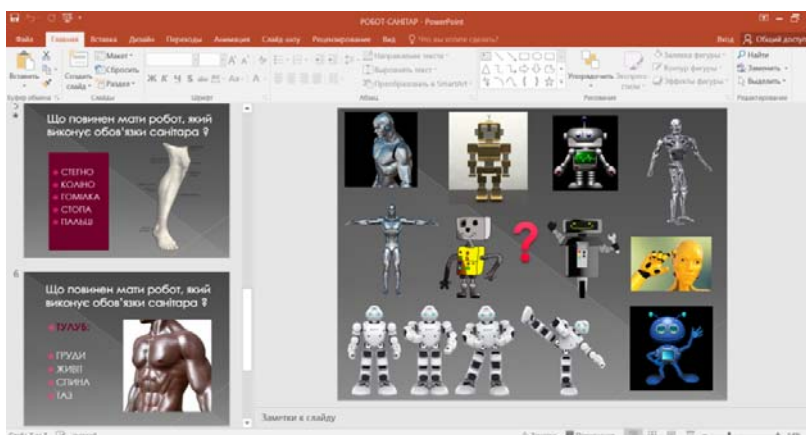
РОБОТ САНІТАР - PowerPoint

Файл Главная Вставка Дизайн Переходы Анимация Слайд-шоу Рецензирование Вид Что вы хотите сделать?

Вход Общий доступ

Вставить Создать слайд Макет Сбросить Раздел Ж К Ч S Аа Направление текста Выровнять текст Преобразовать в SmartArt Упорядочить Экспресс-стили Заливка фигуры Контур фигуры Эффекты фигуры Найти Заменить Выделить

Буфер обмена Слайды Шрифт Абзац Рисование Редактирование

5

Що повинен мати робот, який виконує обов'язки санітара ?

• СТЕГНО
• КОЛІНО
• ГОМІЛКА
• СТОПА
• ПАЛЬЦІ

6

Що повинен мати робот, який виконує обов'язки санітара ?

• ТУЛУБ:
• ГРУДИ
• ЖИВІТ
• СПИНА
• ТАЗ

?

Заметки к слайду

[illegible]